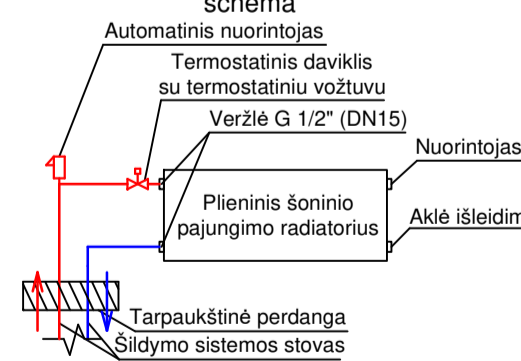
schema

Automatinis nuorintojas

Termostatinis daviklis su termostatiniu vožtuvu

Veržlė G 1/2" (DN15)

Nuorintojas

Plieninis šoninio pajungimo radiatorius

Aklė išleidim

Tarpaukštinė perdanga

Šildymo sistemos stovas